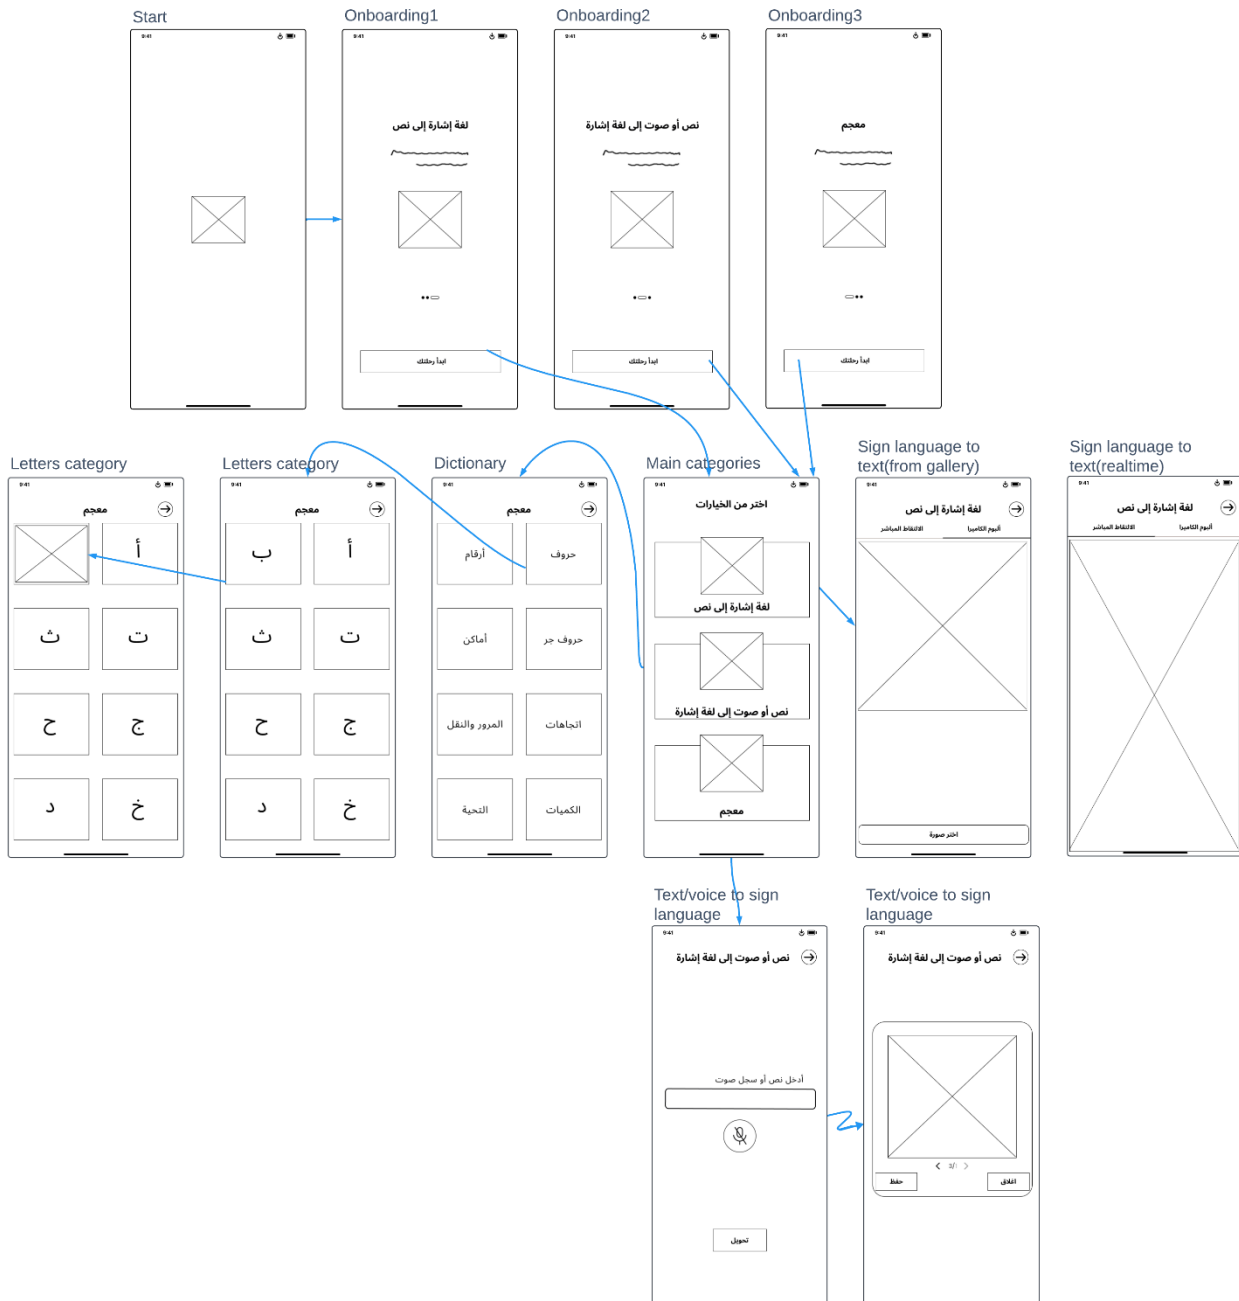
Start

9:41

Onboarding1

9:41

لغة إشارة إلى نص

ابدأ رحلتك

Onboarding2

9:41

نص أو صوت إلى لغة إشارة

ابدأ رحلتك

Onboarding3

9:41

معجم

ابدأ رحلتك

Letters category

9:41

معجم

أ

ت

ث

ج

ح

خ

د

Letters category

9:41

معجم

أ

ب

ت

ث

ج

ح

خ

د

Dictionary

9:41

معجم

حروف

أرقام

حروف جر

أماكن

اتجاهات

المرور والنقل

الكميات

التحية

Main categories

9:41

اختر من الخيارات

لغة إشارة إلى نص

نص أو صوت إلى لغة إشارة

معجم

Sign language to text(from gallery)

9:41

لغة إشارة إلى نص

الالتقاط المباشر

ألبوم الكاميرا

اختر صورة

Sign language to text(realtime)

9:41

لغة إشارة إلى نص

الالتقاط المباشر

ألبوم الكاميرا

Text/voice to sign language

9:41

نص أو صوت إلى لغة إشارة

أدخل نص أو سجل صوت

تحويل

Text/voice to sign language

9:41

نص أو صوت إلى لغة إشارة

3/1

حفظ

اغلاق